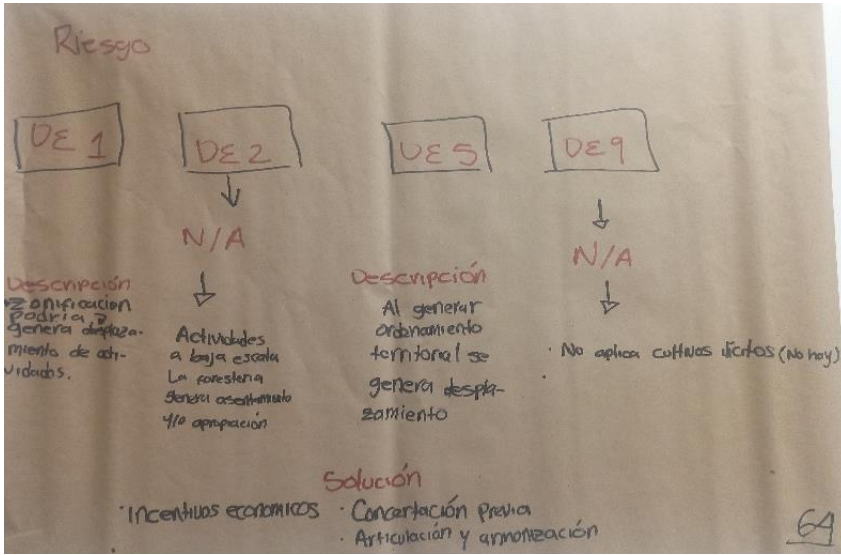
Riesgo

DE 1

DE 2

N/A

DE 5

DE 9

N/A

Descripción
• Zonificación podría ? genera desplazamiento de actividades.

Actividades a baja escala
La forestería genera asentamiento y/o apropiación

Descripción
Al generar ordenamiento territorial se genera desplazamiento

• No aplica cultivos ilícitos (No hay)

Solución
• Incentivos económicos • Concertación Previa
• Articulación y armonización

64